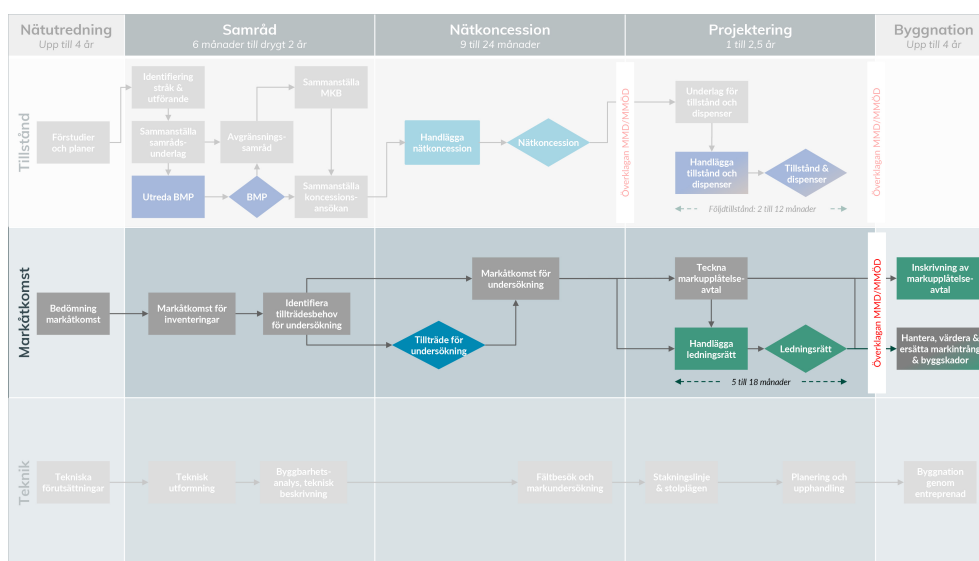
Nätutredning
Upp till 4 år

Samråd
6 månader till drygt 2 år

Nätkoncession
9 till 24 månader

Projektering
1 till 2,5 år

Byggnation
Upp till 4 år

Tillstånd

Förstudier och planer

Identifiering stråk & utförande

Sammanställa samrådsunderlag

Avgränsningssamråd

Sammanställa MKB

Utreda BMP

BMP

Sammanställa koncessionsansökan

Handlägga nätkoncession

Nätkoncession

Överklagan MMD/MMÖD

Underlag för tillstånd och dispenser

Handlägga tillstånd och dispenser

Tillstånd & dispenser

Följdtillstånd: 2 till 12 månader

Överklagan MMD/MMÖD

Markåtkomst

Bedömning markåtkomst

Markåtkomst för inventeringar

Identifiera tillträdesbehov för undersökning

Tillträde för undersökning

Markåtkomst för undersökning

Teckna markupplåtelseavtal

Handlägga ledningsrätt

Ledningsrätt

5 till 18 månader

Överklagan MMD/MMÖD

Inskrivning av markupplåtelseavtal

Hantera, värdera & ersätta markintrång & byggskador

Teknik

Tekniska förutsättningar

Teknisk utformning

Byggbarhetsanalys, teknisk beskrivning

Fältbesök och markundersökning

Stakningslinje & stolpplagen

Planering och upphandling

Byggnation genom entreprenad